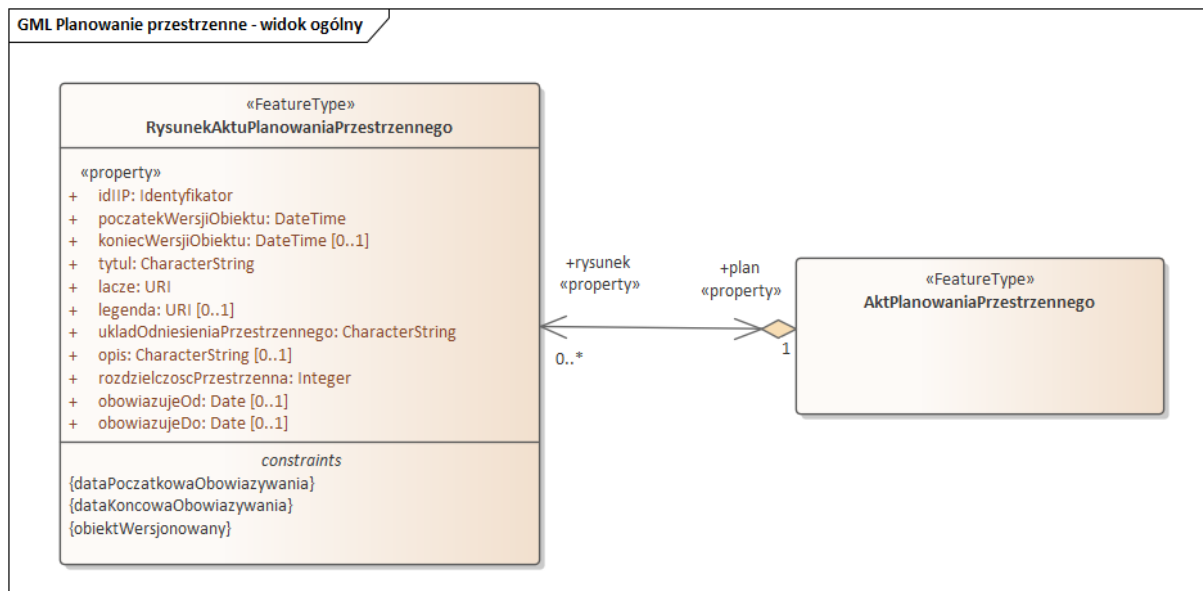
GML Planowanie przestrzenne - widok ogólny

«FeatureType»
RysunekAktuPlanowaniaPrzestrzennego

«property»
+ idIIP: Identyfikator
+ poczatekWersjiObiektu: DateTime
+ koniecWersjiObiektu: DateTime [0..1]
+ tytul: CharacterString
+ lacze: URI
+ legenda: URI [0..1]
+ ukladOdniesieniaPrzestrzennego: CharacterString
+ opis: CharacterString [0..1]
+ rozdzielczoscPrzestrzenna: Integer
+ obowiazujeOd: Date [0..1]
+ obowiazujeDo: Date [0..1]

constraints
{dataPoczatkowaObowiazywania}
{dataKoncowaObowiazywania}
{obiektWersjonowany}

+rysunek
«property»

0..*

+plan
«property»

1

«FeatureType»
AktPlanowaniaPrzestrzennego